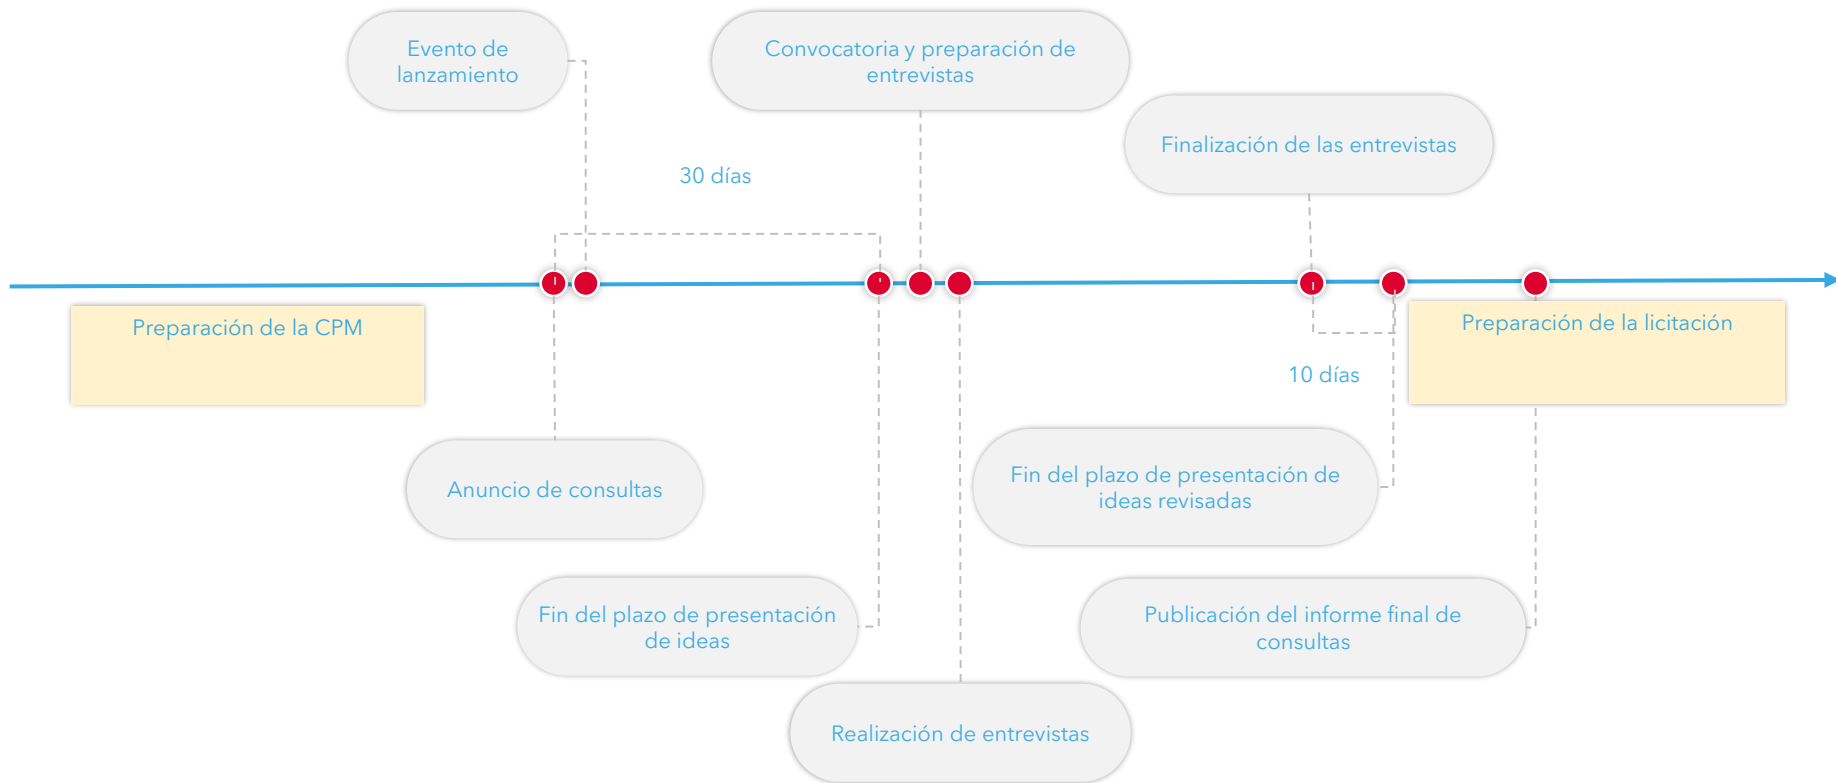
Evento de lanzamiento

Convocatoria y preparación de entrevistas

Finalización de las entrevistas

30 días

Preparación de la CPM

Preparación de la licitación

10 días

Anuncio de consultas

Fin del plazo de presentación de ideas revisadas

Fin del plazo de presentación de ideas

Publicación del informe final de consultas

Realización de entrevistas